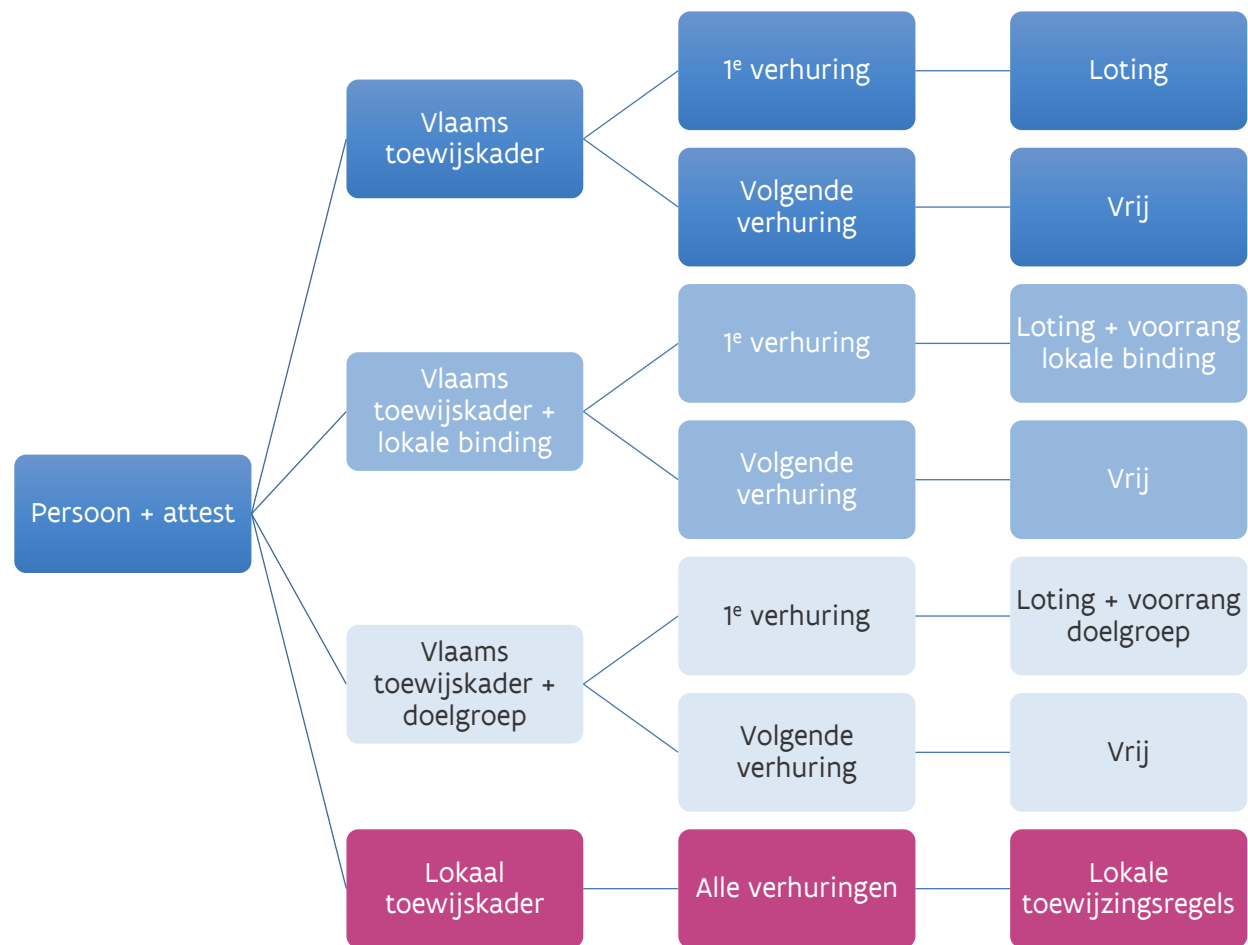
Persoon + attest

Vlaams toewijskader

1$^e$ verhuring

Loting

Volgende verhuring

Vrij

Vlaams toewijskader + lokale binding

1$^e$ verhuring

Loting + voorrang lokale binding

Volgende verhuring

Vrij

Vlaams toewijskader + doelgroep

1$^e$ verhuring

Loting + voorrang doelgroep

Volgende verhuring

Vrij

Lokaal toewijskader

Alle verhuringen

Lokale toewijzingsregels